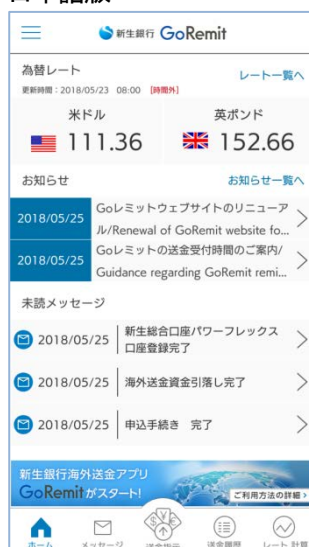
日本語版

新生銀行 GoRemit

為替レート
レート一覧へ
更新時間：2018/05/23 08:00 [時間外]

米ドル
111.36

英ポンド
152.66

お知らせ
お知らせ一覧へ

2018/05/25 Goレミットウェブサイトのリニューアル/Renewal of GoRemit website fo...

2018/05/25 Goレミットの送金受付時間のご案内/Guidance regarding GoRemit remi...

未読メッセージ

2018/05/25 新生総合口座パワーフレックス口座登録完了

2018/05/25 海外送金資金引落し完了

2018/05/25 申込手続き 完了

新生銀行海外送金アプリ
GoRemitがスタート!
ご利用方法の詳細 >

ホーム
メッセージ
送金指示
送金履歴
レート計算